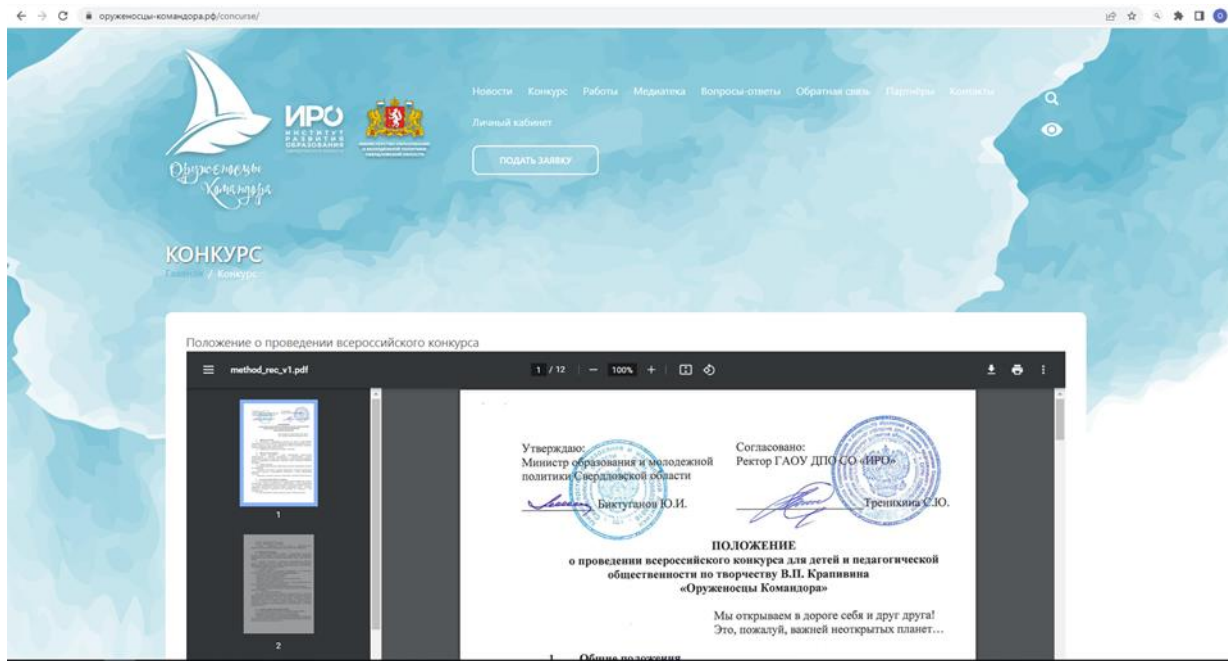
оруженосцы-командора.рф/concurse/

Оруженосцы Командора

ИРО ИНСТИТУТ РАЗВИТИЯ ОБРАЗОВАНИЯ

Новости Конкурс Работы Медиатека Вопросы-ответы Обратная связь Партнёры Контакты

Личный кабинет

ПОДАТЬ ЗАЯВКУ

КОНКУРС

Главная / Конкурс

Положение о проведении всероссийского конкурса

method_rec_v1.pdf

1 / 12 | — 100% +

1

2

Утверждаю:
Министр образования и молодежной политики Свердловской области

Биктуганов Ю.И.

Согласовано:
Ректор ГАОУ ДПО СО «ИРО»

Тренихина С.Ю.

ПОЛОЖЕНИЕ
о проведении всероссийского конкурса для детей и педагогической общественности по творчеству В.П. Крапивина
«Оруженосцы Командора»

Мы открываем в дороге себя и друг друга!
Это, пожалуй, важней неоткрытых планет…

1. Общие положения